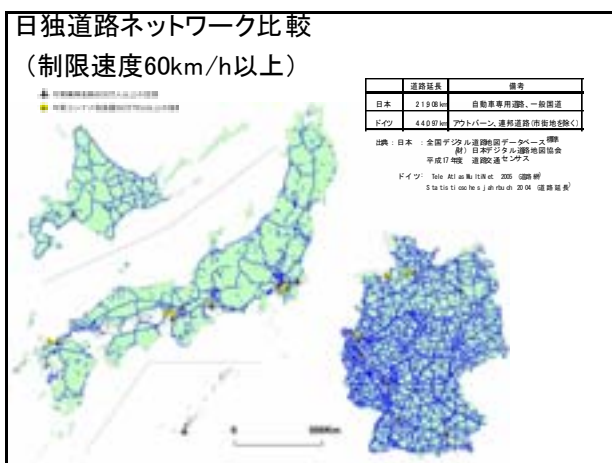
日独道路ネットワーク比較
（制限速度60km/h以上）

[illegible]
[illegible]

|  | 道路延長 | 備考 |
|---|---|---|
| 日本 | 21906km | 自動車専用道路、一般国道 |
| ドイツ | 44097km | アウトバーン、連邦道路(市街地を除く) |

出典：日本：全国デジタル道路地図データベース標準
(財) 日本デジタル道路地図協会
平成17年度 道路交通センサス

ドイツ：Tele Atlas Multinet 2005 (道路網)
Statistisches Jahrbuch 2004 (道路延長)

0 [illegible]km